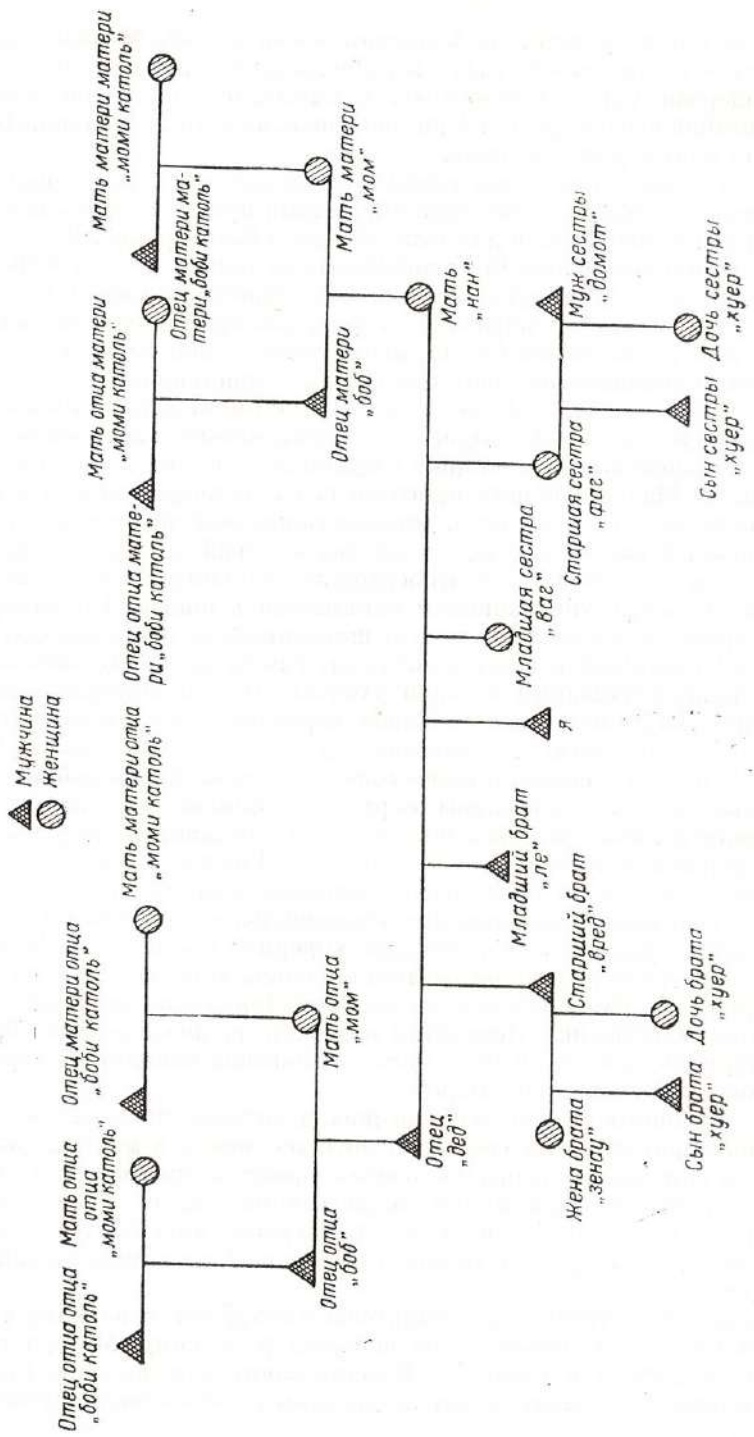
Мужчина
Женщина

Отец отца отца „боди католь"
Мать отца отца „моми католь"
Отец матери отца „боди католь"
Мать матери отца „моми католь"
Отец отца матери „боди католь"
Мать отца матери „моми католь"
Отец матери матери „боди католь"
Мать матери матери „моми католь"

Отец отца „боб"
Мать отца „мом"
Отец матери „боб"
Мать матери „мом"

Отец „дед"
Мать „нан"

Жена брата „зенау"
Старший брат „вред"
Младший брат „ле"
Я
Младшая сестра „ваг"
Старшая сестра „фаг"
Муж сестры „домот"

Сын брата „хуер"
Дочь брата „хуер"
Сын сестры „хуер"
Дочь сестры „хуер"